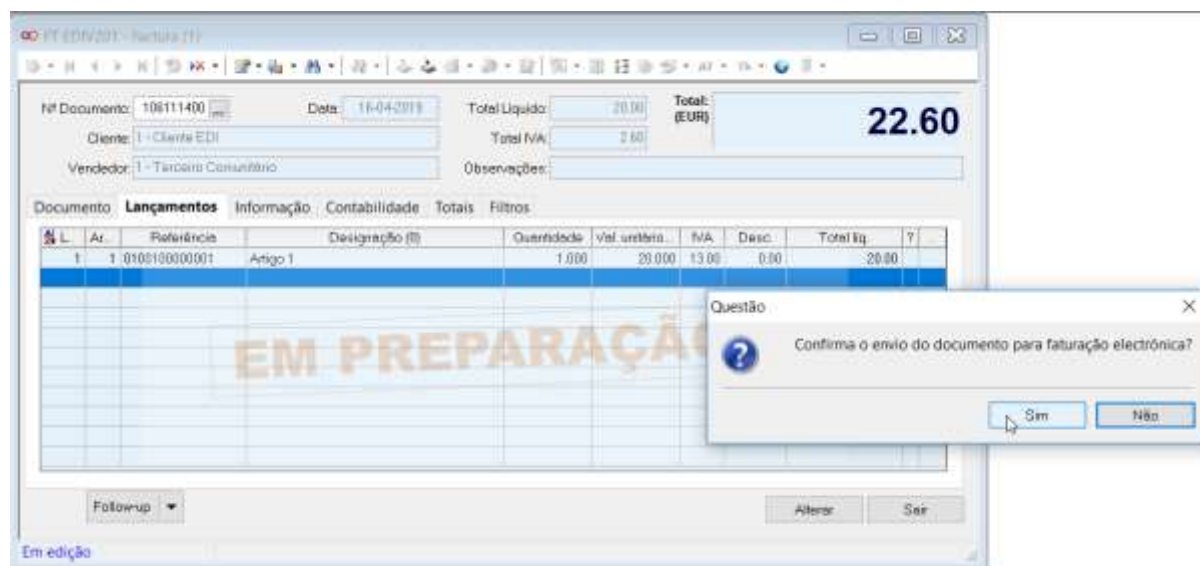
FT EDI/201 - factura [1]

Nº Documento: 106111400
Data: 16-04-2019
Total Liquido: 20.00
Total: (EUR)
22.60
Cliente: 1 - Cliente EDI
Total IVA: 2.60
Vendedor: 1 - Terceiro Consumidor
Observações:

Documento Lançamentos Informação Contabilidade Totais Filtros

| L. | Ar. | Referência | Designação (0) | Quantidade | Val. unitário | IVA | Desc. | Total liq. | ? |
|---|---|---|---|---|---|---|---|---|---|
| 1 | 1 | 0100100000001 | Artigo 1 | 1.000 | 20.000 | 13.00 | 0.00 | 20.00 | |

EM PREPARAÇÃ

Questão
Confirma o envio do documento para faturação electrónica?
Sim Não

Follow-up
Alterar Sair
Em edição